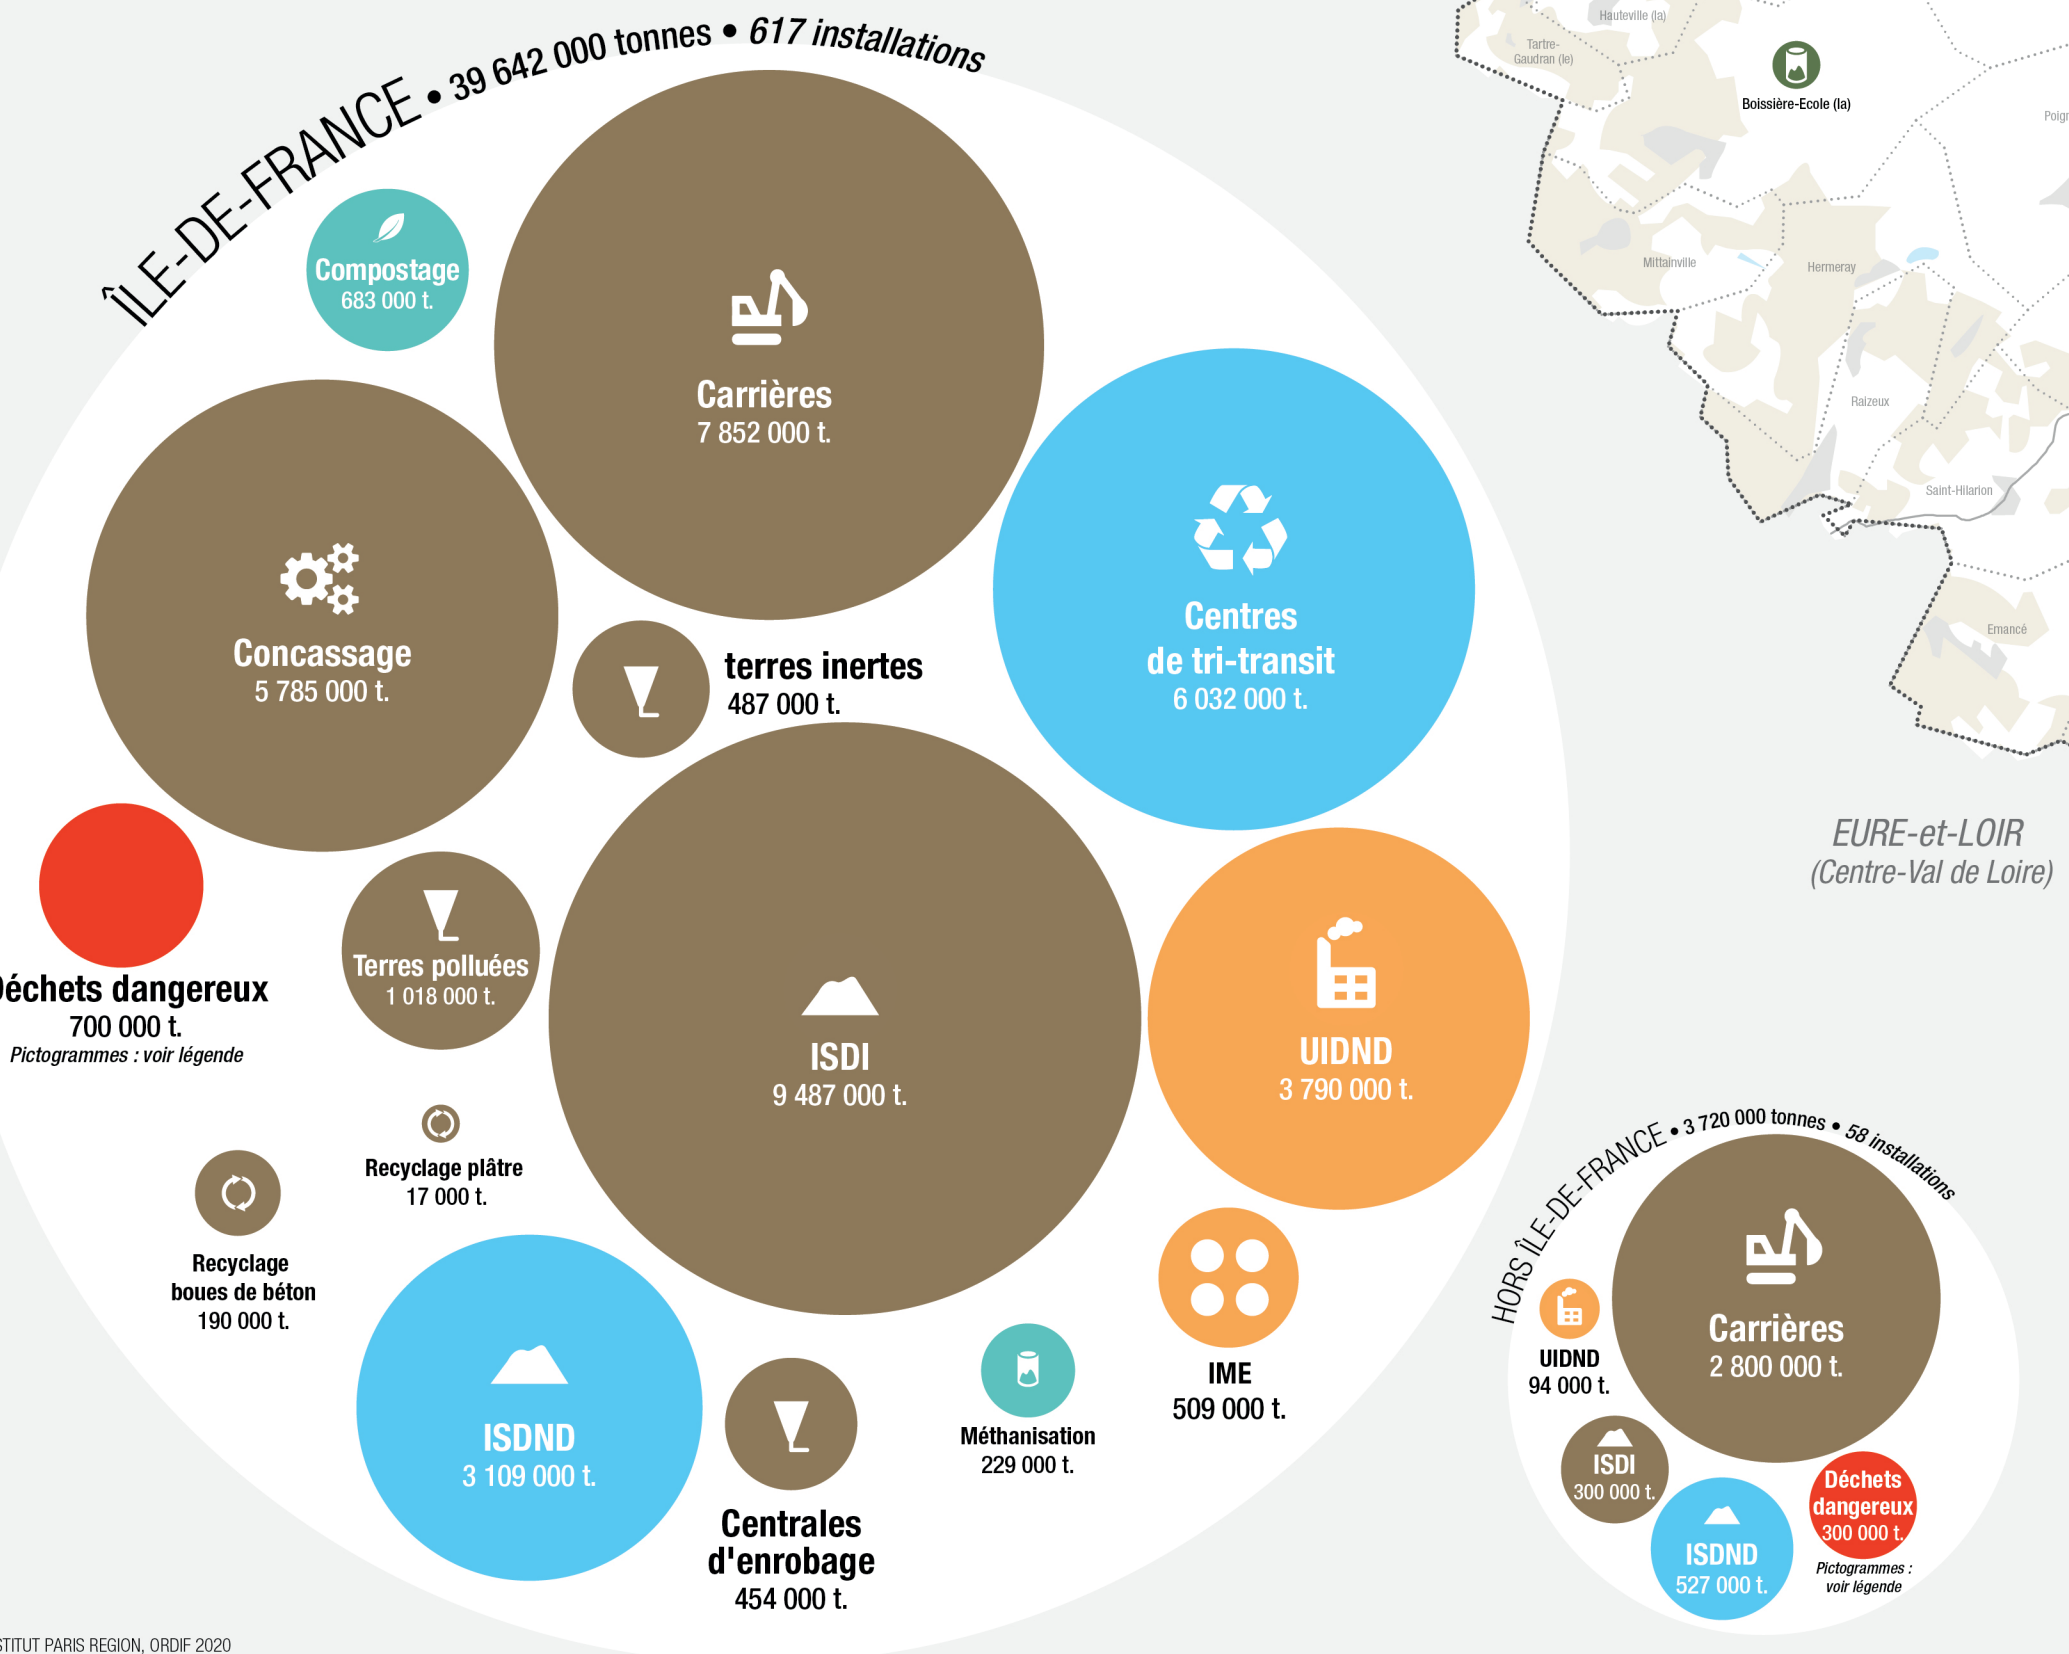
ÎLE-DE-FRANCE • 39 642 000 tonnes • 617 installations

Compostage
683 000 t.

Carrières
7 852 000 t.

Concassage
5 785 000 t.

terres inertes
487 000 t.

Centres de tri-transit
6 032 000 t.

Déchets dangereux
700 000 t.
Pictogrammes : voir légende

Terres polluées
1 018 000 t.

ISDI
9 487 000 t.

UIDND
3 790 000 t.

Recyclage plâtre
17 000 t.

Recyclage boues de béton
190 000 t.

ISDND
3 109 000 t.

Centrales d'enrobage
454 000 t.

Méthanisation
229 000 t.

IME
509 000 t.

Hauteville (la)
Tartre-Gaudran (le)
Boissière-Ecole (la)
Poigr
Mittainville
Hermeray
Raizeux
Saint-Hilarion
Emancé

EURE-et-LOIR
(Centre-Val de Loire)

HORS ÎLE-DE-FRANCE • 3 720 000 tonnes • 58 installations

UIDND
94 000 t.

Carrières
2 800 000 t.

ISDI
300 000 t.

ISDND
527 000 t.

Déchets dangereux
300 000 t.
Pictogrammes : voir légende

STITUT PARIS REGION, ORDIF 2020